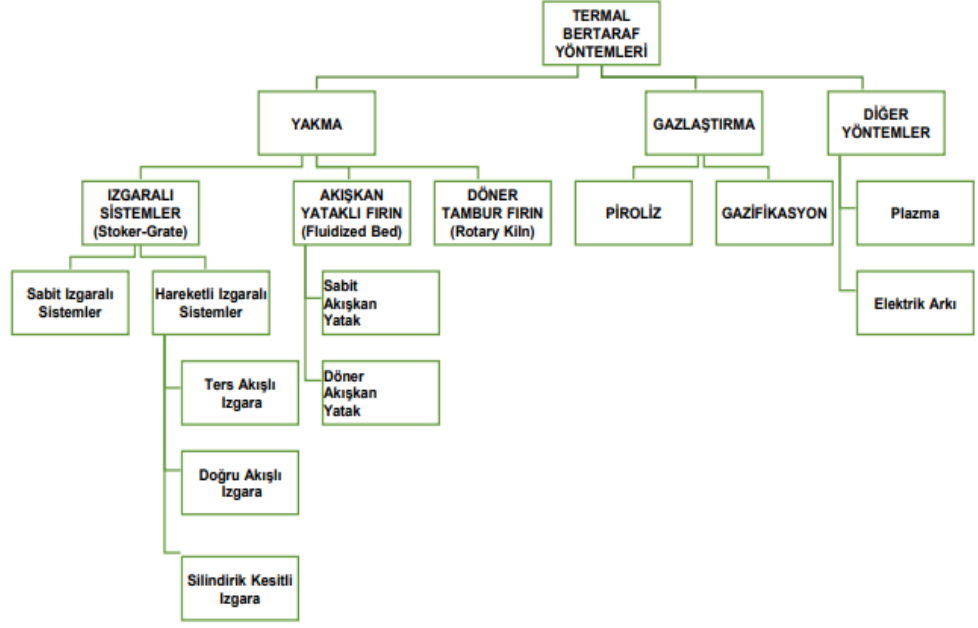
TERMAL BERTARAF YÖNTEMLERİ

YAKMA

GAZLAŞTIRMA

DİĞER YÖNTEMLER

IZGARALI SİSTEMLER (Stoker-Grate)

AKIŞKAN YATAKLI FIRIN (Fluidized Bed)

DÖNER TAMBUR FIRIN (Rotary Kiln)

PİROLİZ

GAZİFİKASYON

Plazma

Elektrik Arkı

Sabit Izgaralı Sistemler

Hareketli Izgaralı Sistemler

Sabit Akışkan Yatak

Döner Akışkan Yatak

Ters Akışlı Izgara

Doğru Akışlı Izgara

Silindirik Kesitli Izgara